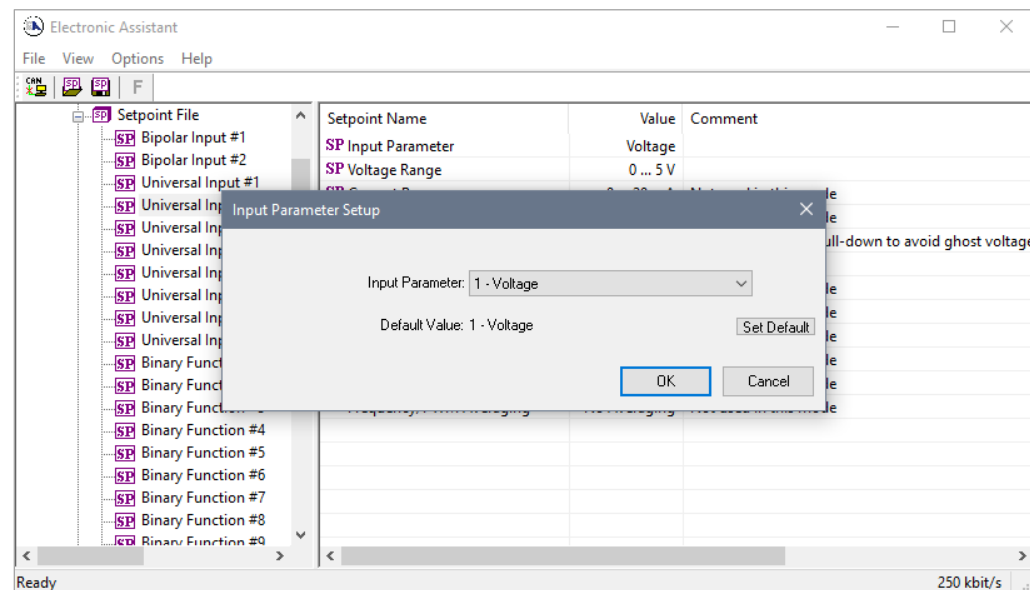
Electronic Assistant

File View Options Help

CAN SP SP F

Setpoint File
SP Bipolar Input #1
SP Bipolar Input #2
SP Universal Input #1
SP Universal Inp
SP Universal Inp
SP Universal Inp
SP Universal Inp
SP Universal Inp
SP Universal Inp
SP Universal Inp
SP Binary Funct
SP Binary Funct
SP Binary Function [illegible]
SP Binary Function #4
SP Binary Function #5
SP Binary Function #6
SP Binary Function #7
SP Binary Function #8
SP Binary Function #9

| Setpoint Name | Value | Comment |
|---|---|---|
| SP Input Parameter | Voltage | |
| SP Voltage Range | 0 ... 5 V | |
| SP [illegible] | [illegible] | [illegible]de |
| | | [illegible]de |
| | | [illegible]ull-down to avoid ghost voltage |
| | | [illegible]de |
| | | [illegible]de |
| | | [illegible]de |
| | | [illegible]de |
| | | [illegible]de |
| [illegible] | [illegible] | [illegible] |

Input Parameter Setup

Input Parameter: 1 - Voltage

Default Value: 1 - Voltage

Set Default

OK

Cancel

Ready

250 kbit/s